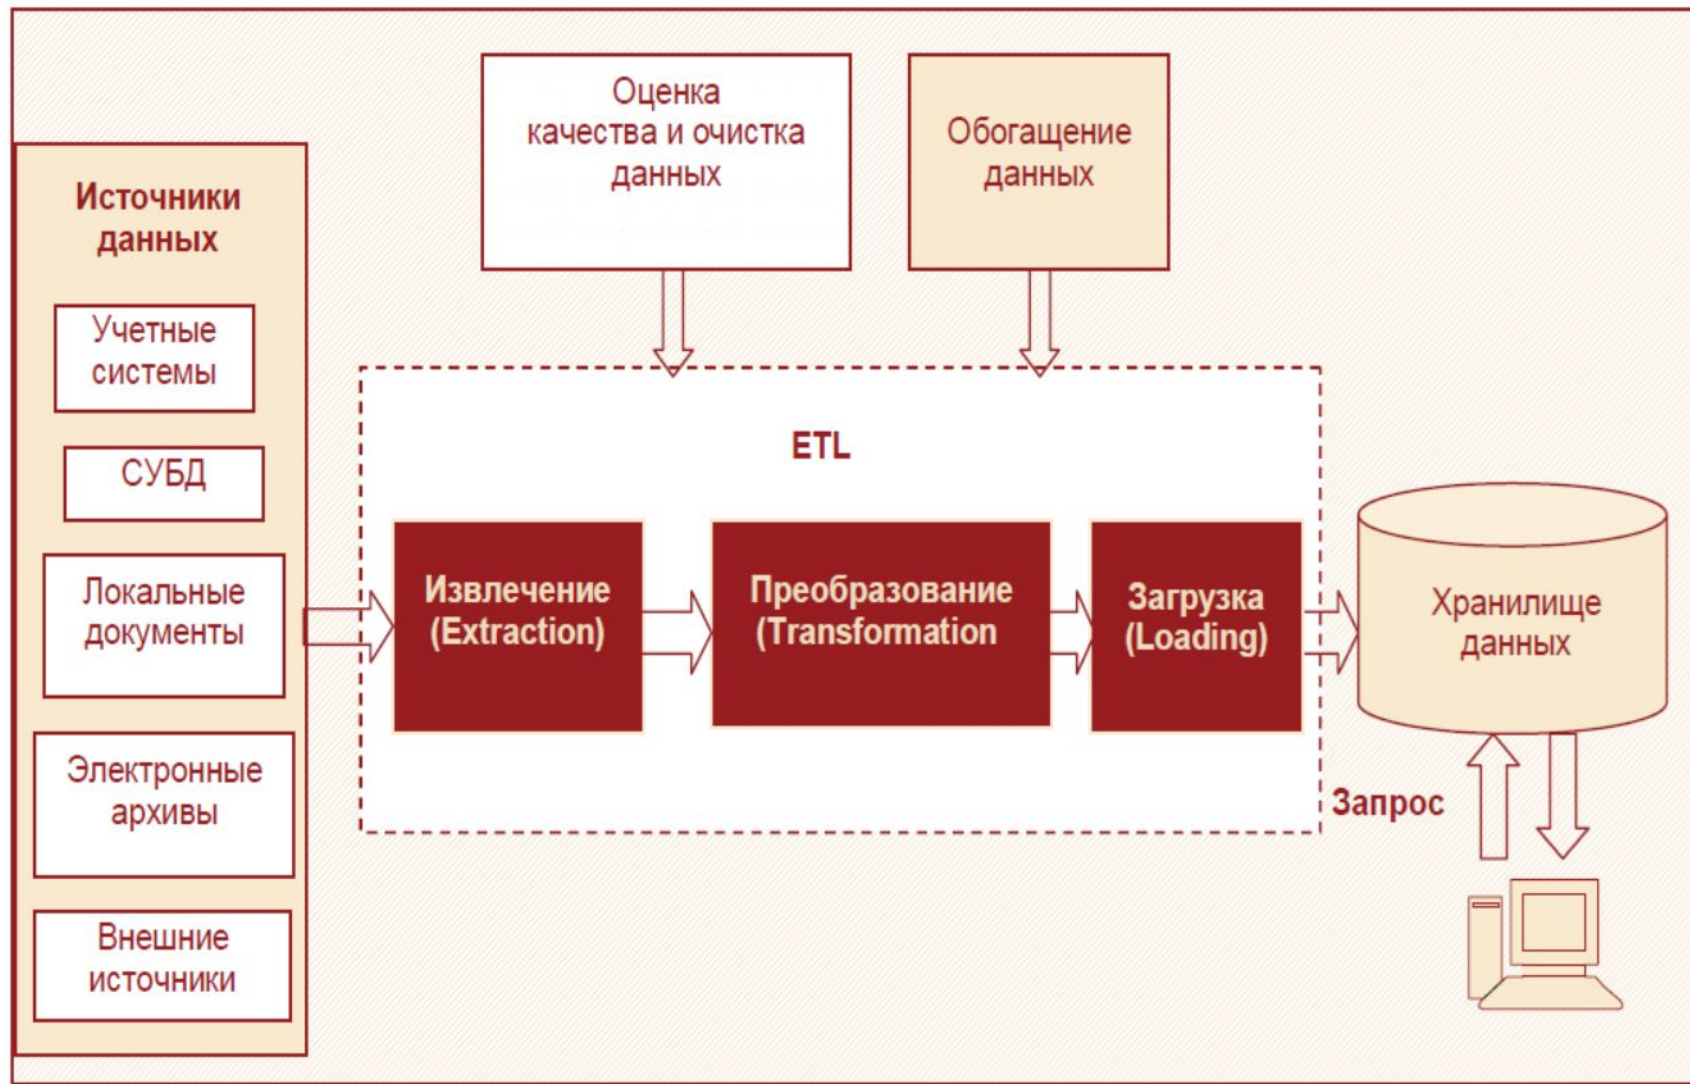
Оценка качества и очистка данных

Обогащение данных

Источники данных

Учетные системы

СУБД

Локальные документы

Электронные архивы

Внешние источники

ETL

Извлечение (Extraction)

Преобразование (Transformation)

Загрузка (Loading)

Хранилище данных

Запрос